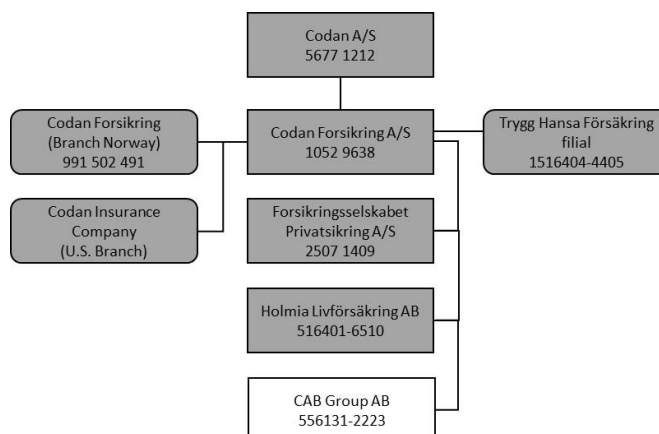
Codan A/S
5677 1212

Codan Forsikring
(Branch Norway)
991 502 491

Codan Forsikring A/S
1052 9638

Trygg Hansa Försäkring
filial
1516404-4405

Codan Insurance
Company
(U.S. Branch)

Forsikringsselskabet
Privatsikring A/S
2507 1409

Holmia Livförsäkring AB
516401-6510

CAB Group AB
556131-2223